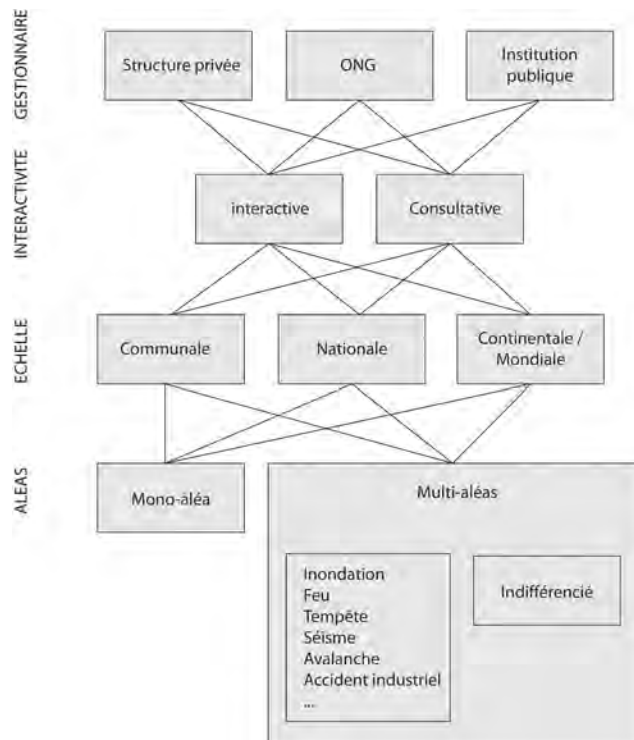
GESTIONNAIRE

Structure privée

ONG

Institution publique

INTERACTIVITE

interactive

Consultative

ECHELLE

Communale

Nationale

Continentale / Mondiale

ALEAS

Mono-aléa

Multi-aléas

Inondation
Feu
Tempête
Séisme
Avalanche
Accident industriel
...

Indifférencié